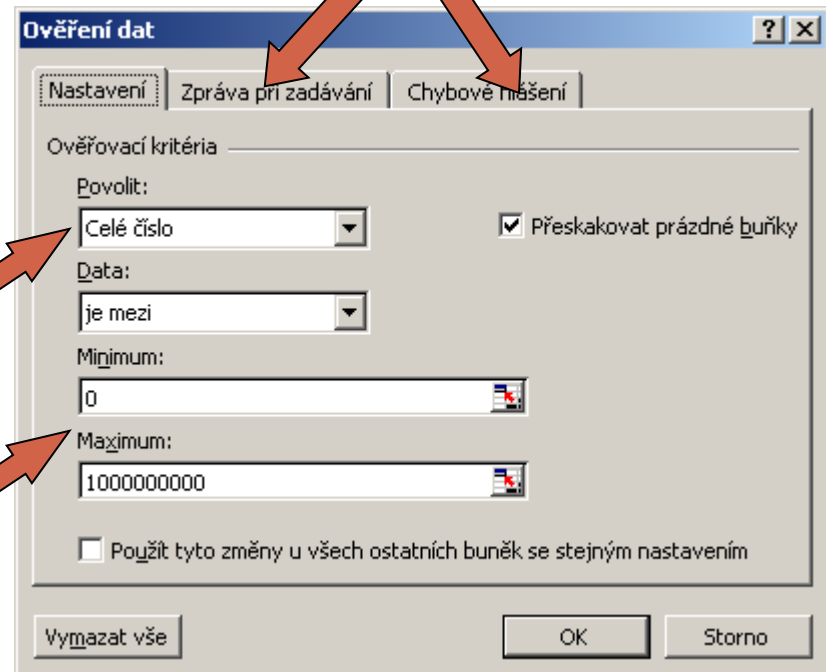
Ověření dat

?

X

Nastavení

Zpráva při zadávání

Chybové hlášení

Ověřovací kritéria

Povolit:

Celé číslo

Přeskakovat prázdné buňky

Data:

je mezi

Minimum:

0

Maximum:

1000000000

Použít tyto změny u všech ostatních buněk se stejným nastavením

Vymazat vše

OK

Storno